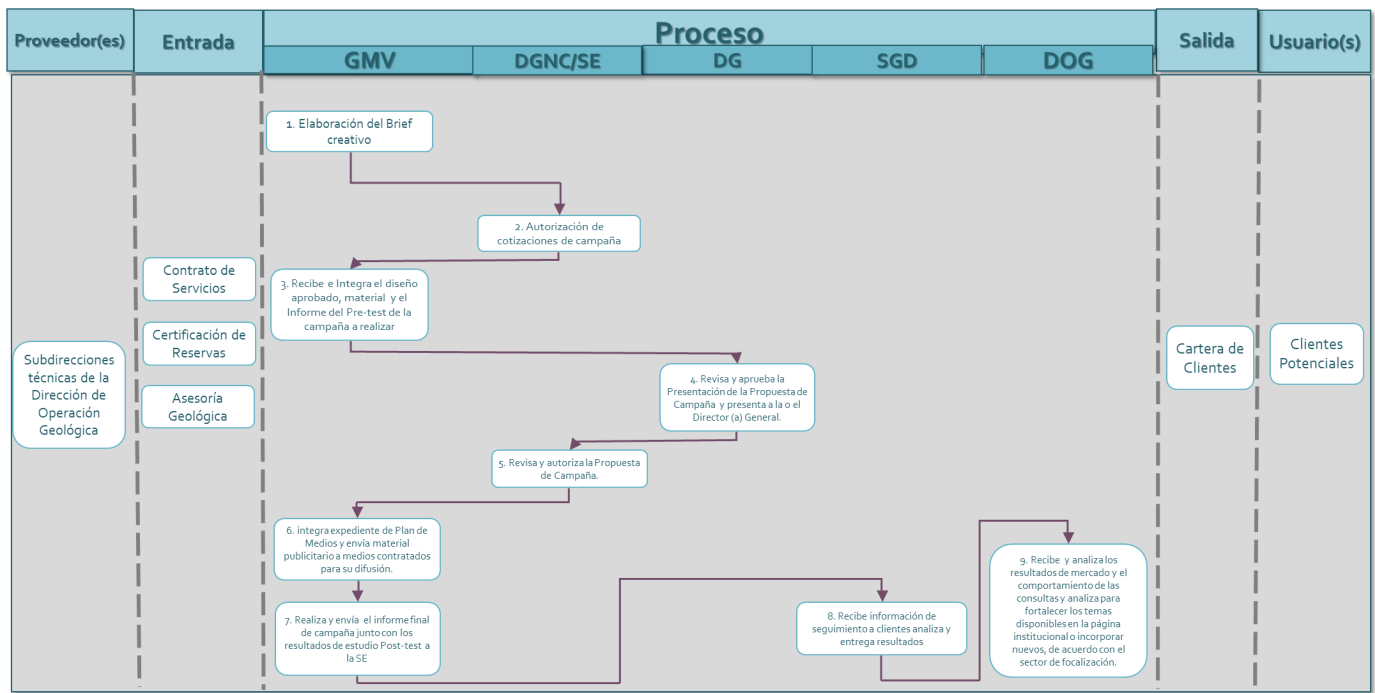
Proveedor(es)

Entrada

Proceso

GMV

DGNC/SE

DG

SGD

DOG

Salida

Usuario(s)

1. Elaboración del Brief creativo

2. Autorización de cotizaciones de campaña

Contrato de Servicios

Certificación de Reservas

Asesoría Geológica

3. Recibe e Integra el diseño aprobado, material y el Informe del Pre-test de la campaña a realizar

Subdirecciones técnicas de la Dirección de Operación Geológica

4. Revisa y aprueba la Presentación de la Propuesta de Campaña y presenta a la o el Director (a) General.

Cartera de Clientes

Clientes Potenciales

5. Revisa y autoriza la Propuesta de Campaña.

6. integra expediente de Plan de Medios y envía material publicitario a medios contratados para su difusión.

7. Realiza y envía el informe final de campaña junto con los resultados de estudio Post-test a la SE

8. Recibe información de seguimiento a clientes analiza y entrega resultados

9. Recibe y analiza los resultados de mercado y el comportamiento de las consultas y analiza para fortalecer los temas disponibles en la página institucional o incorporar nuevos, de acuerdo con el sector de focalización.